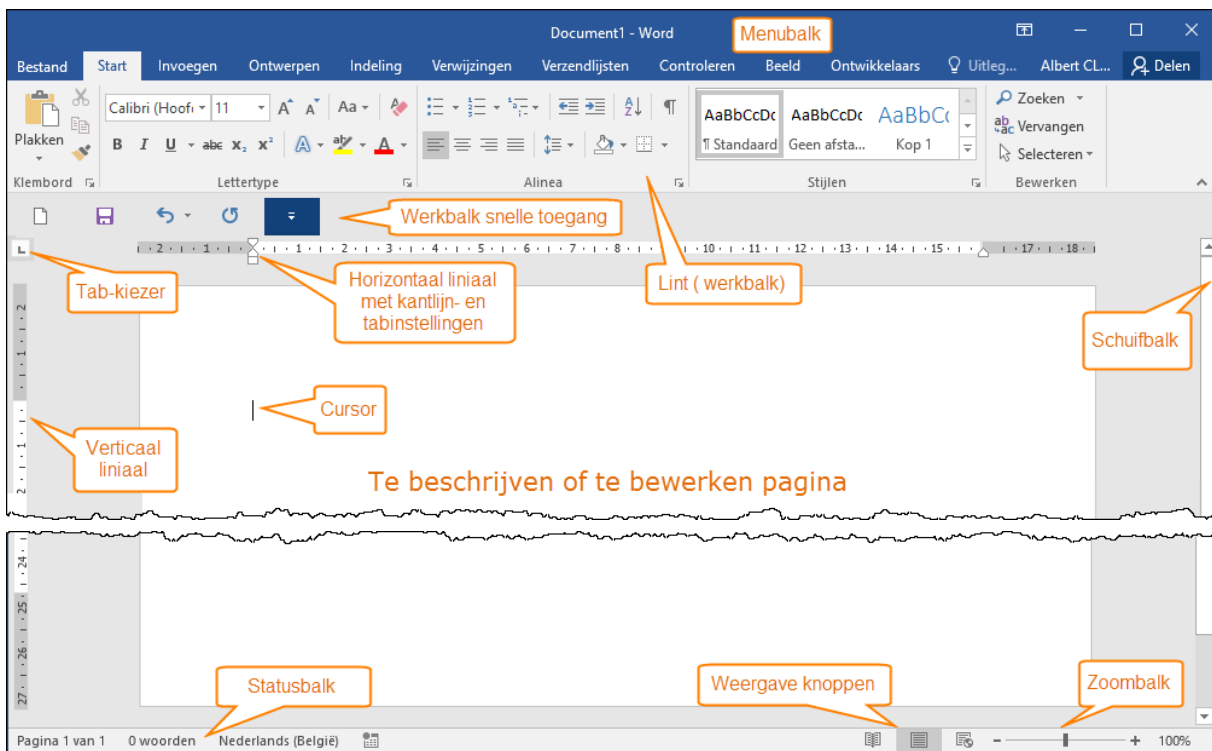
Document1 - Word
Menubalk
Bestand Start Invoegen Ontwerpen Indeling Verwijzingen Verzendlijsten Controleren Beeld Ontwikkelaars Uitleg... Albert CL... Delen

Plakken
Klembord
Calibri (Hoofd 11
Aa
B I U abc $x_2$ $x^2$
Lettertype
Alinea
AaBbCcDc AaBbCcDc AaBbCc
¶ Standaard Geen afsta... Kop 1
Stijlen
Zoeken
Vervangen
Selecteren
Bewerken

Werkbalk snelle toegang
Tab-kiezer
Horizontaal liniaal met kantlijn- en tabinstellingen
Lint ( werkbalk)
Schuifbalk
Cursor
Verticaal liniaal
Te beschrijven of te bewerken pagina
Statusbalk
Weergave knoppen
Zoombalk

Pagina 1 van 1 0 woorden Nederlands (België) 100%